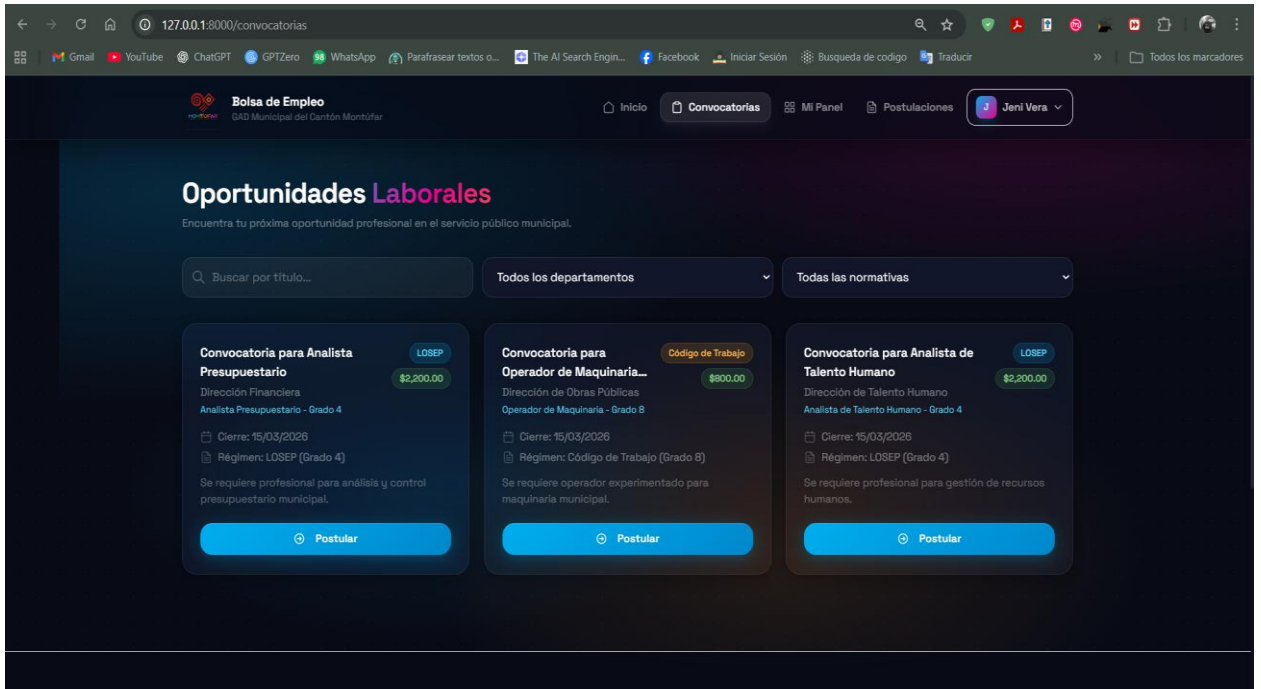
127.0.0.1:8000/convocatorias

Gmail YouTube ChatGPT GPTZero WhatsApp Parafrasear textos o... The AI Search Engin... Facebook Iniciar Sesión Busqueda de codigo Traducir » Todos los marcadores

Bolsa de Empleo
GAD Municipal del Cantón Montúfar

Inicio Convocatorias Mi Panel Postulaciones J Jeni Vera

Oportunidades Laborales

Encuentra tu próxima oportunidad profesional en el servicio público municipal.

Buscar por título...
Todos los departamentos
Todas las normativas

Convocatoria para Analista Presupuestario
LOSEP
$2,200.00
Dirección Financiera
Analista Presupuestario - Grado 4
Cierre: 15/03/2026
Régimen: LOSEP (Grado 4)
Se requiere profesional para análisis y control presupuestario municipal.
Postular

Convocatoria para Operador de Maquinaria...
Código de Trabajo
$800.00
Dirección de Obras Públicas
Operador de Maquinaria - Grado 8
Cierre: 15/03/2026
Régimen: Código de Trabajo (Grado 8)
Se requiere operador experimentado para maquinaria municipal.
Postular

Convocatoria para Analista de Talento Humano
LOSEP
$2,200.00
Dirección de Talento Humano
Analista de Talento Humano - Grado 4
Cierre: 15/03/2026
Régimen: LOSEP (Grado 4)
Se requiere profesional para gestión de recursos humanos.
Postular